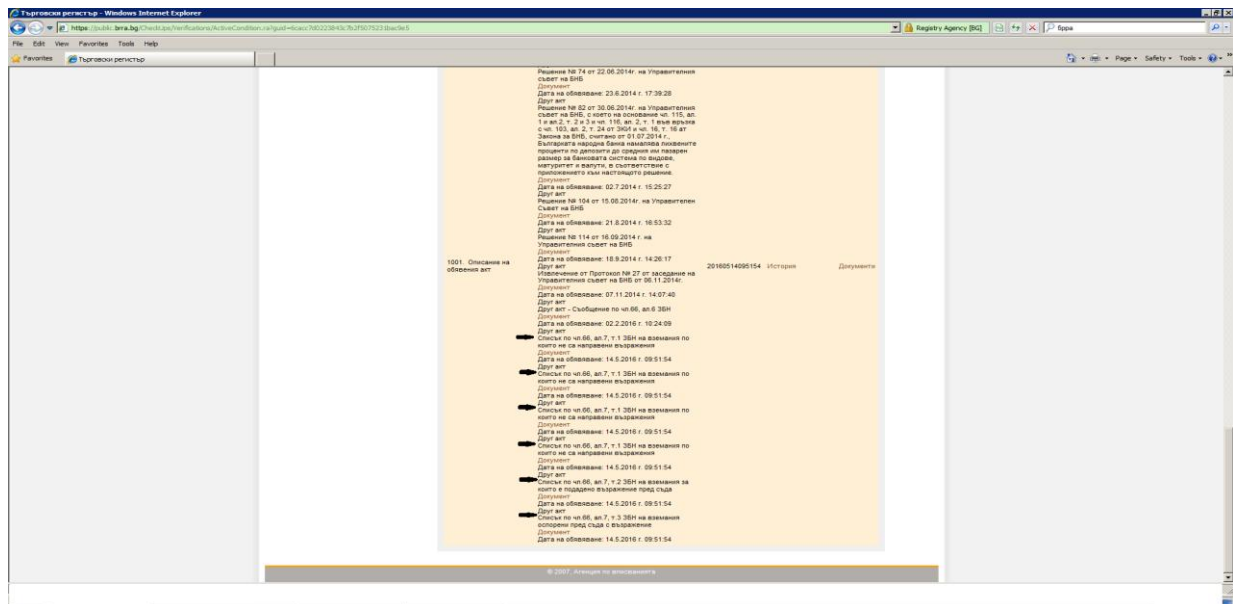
Търговски регистър - Windows Internet Explorer

https://public.brra.bg/CheckUps/Verifications/ActiveCondition.ra?guid=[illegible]

Registry Agency [BG]

бпра

File Edit View Favorites Tools Help

Favorites

Търговски регистър

Page Safety Tools

Решение № 74 от 22.06.2014г. на Управителния съвет на БНБ
Документ
Дата на обявяване: 23.6.2014 г. 17:39:28
Друг акт
Решение № 82 от 30.06.2014г. на Управителния съвет на БНБ, с което на основание чл. 115, ал. 1 и ал.2, т. 2 и 3 и чл. 116, ал. 2, т. 1 във връзка с чл. 103, ал. 2, т. 24 от ЗКИ и чл. 16, т. 16 от Закона за БНБ, считано от 01.07.2014 г., Българската народна банка намалява лихвените проценти по депозити до средния им пазарен размер за банковата система по видове, матуритет и валути, в съответствие с приложението към настоящото решение.
Документ
Дата на обявяване: 02.7.2014 г. 15:25:27
Друг акт
Решение № 104 от 15.08.2014г. на Управителен Съвет на БНБ
Документ
Дата на обявяване: 21.8.2014 г. 16:53:32
Друг акт
Решение № 114 от 16.09.2014 г. на Управителния съвет на БНБ
Документ

1001. Описание на обявения акт

Дата на обявяване: 18.9.2014 г. 14:26:17
Друг акт
Извлечение от Протокол № 27 от заседание на Управителния съвет на БНБ от 06.11.2014г.
Документ
Дата на обявяване: 07.11.2014 г. 14:07:40
Друг акт
Друг акт - Съобщение по чл.66, ал.6 ЗБН
Документ
Дата на обявяване: 02.2.2016 г. 10:24:09
Друг акт
Списък по чл.66, ал.7, т.1 ЗБН на вземания по които не са направени възражения
Документ
Дата на обявяване: 14.5.2016 г. 09:51:54
Друг акт
Списък по чл.66, ал.7, т.1 ЗБН на вземания по които не са направени възражения
Документ
Дата на обявяване: 14.5.2016 г. 09:51:54
Друг акт
Списък по чл.66, ал.7, т.1 ЗБН на вземания по които не са направени възражения
Документ
Дата на обявяване: 14.5.2016 г. 09:51:54
Друг акт
Списък по чл.66, ал.7, т.1 ЗБН на вземания по които не са направени възражения
Документ
Дата на обявяване: 14.5.2016 г. 09:51:54
Друг акт
Списък по чл.66, ал.7, т.2 ЗБН на вземания за които е подадено възражение пред съда
Документ
Дата на обявяване: 14.5.2016 г. 09:51:54
Друг акт
Списък по чл.66, ал.7, т.3 ЗБН на вземания оспорени пред съда с възражение
Документ
Дата на обявяване: 14.5.2016 г. 09:51:54

20160514095154 История Документи

© 2007. Агенция по вписванията